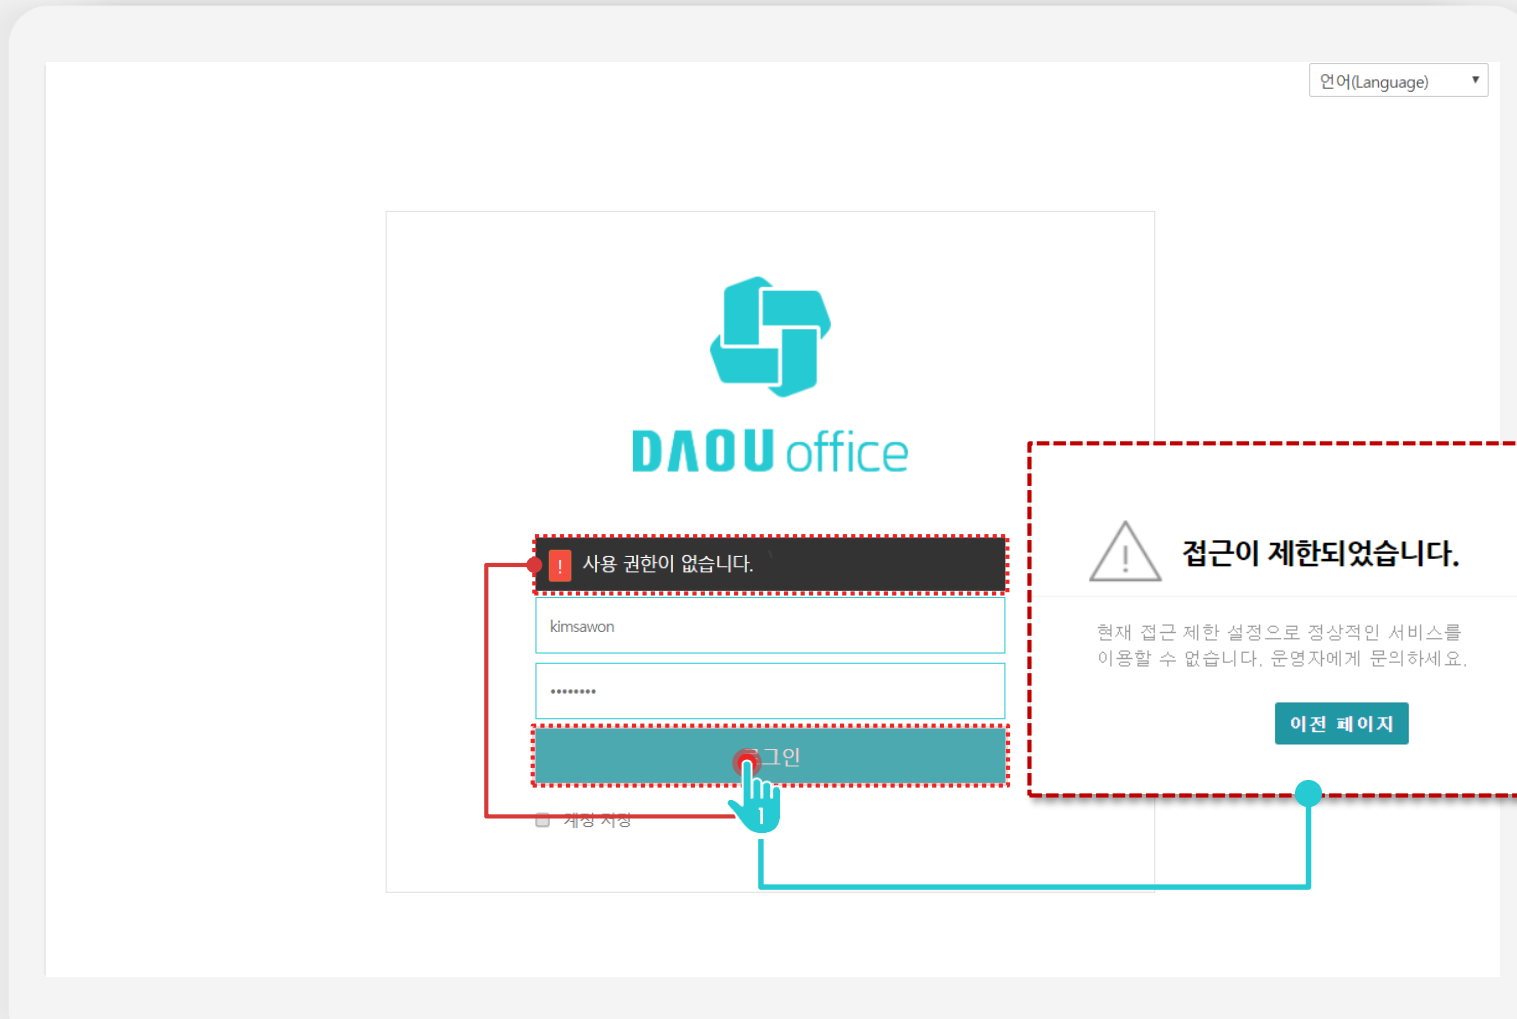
언어(Language)

DAOU office

! 사용 권한이 없습니다.

kimsawon

••••••••

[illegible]그인

계정 저장

접근이 제한되었습니다.

현재 접근 제한 설정으로 정상적인 서비스를 이용할 수 없습니다. 운영자에게 문의하세요.

이전 페이지